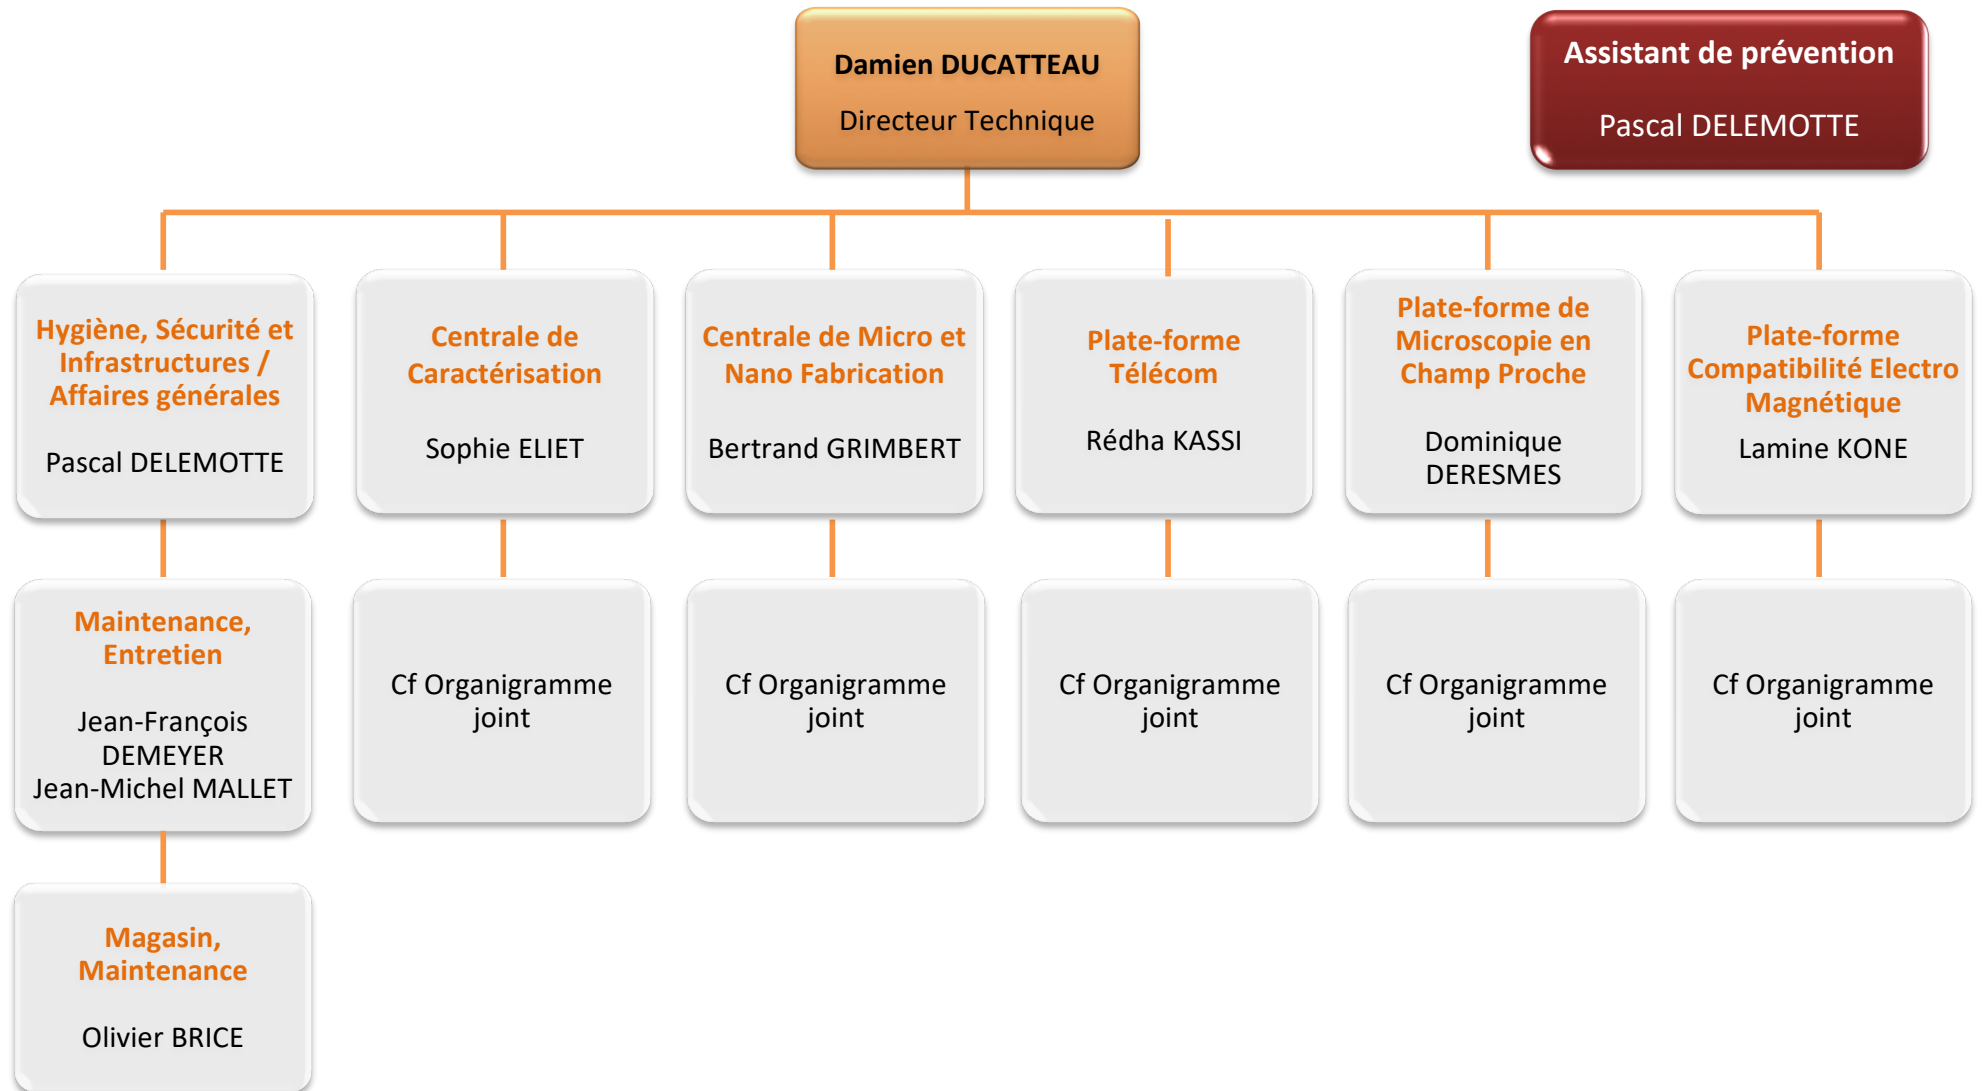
Damien DUCATTEAU

Directeur Technique

Assistant de prévention

Pascal DELEMOTTE

Hygiène, Sécurité et Infrastructures / Affaires générales

Pascal DELEMOTTE

Centrale de Caractérisation

Sophie ELIET

Centrale de Micro et Nano Fabrication

Bertrand GRIMBERT

Plate-forme Télécom

Rédha KASSI

Plate-forme de Microscopie en Champ Proche

Dominique DERESMES

Plate-forme Compatibilité Electro Magnétique

Lamine KONE

Maintenance, Entretien

Jean-François DEMEYER
Jean-Michel MALLET

Cf Organigramme joint

Cf Organigramme joint

Cf Organigramme joint

Cf Organigramme joint

Cf Organigramme joint

Magasin, Maintenance

Olivier BRICE